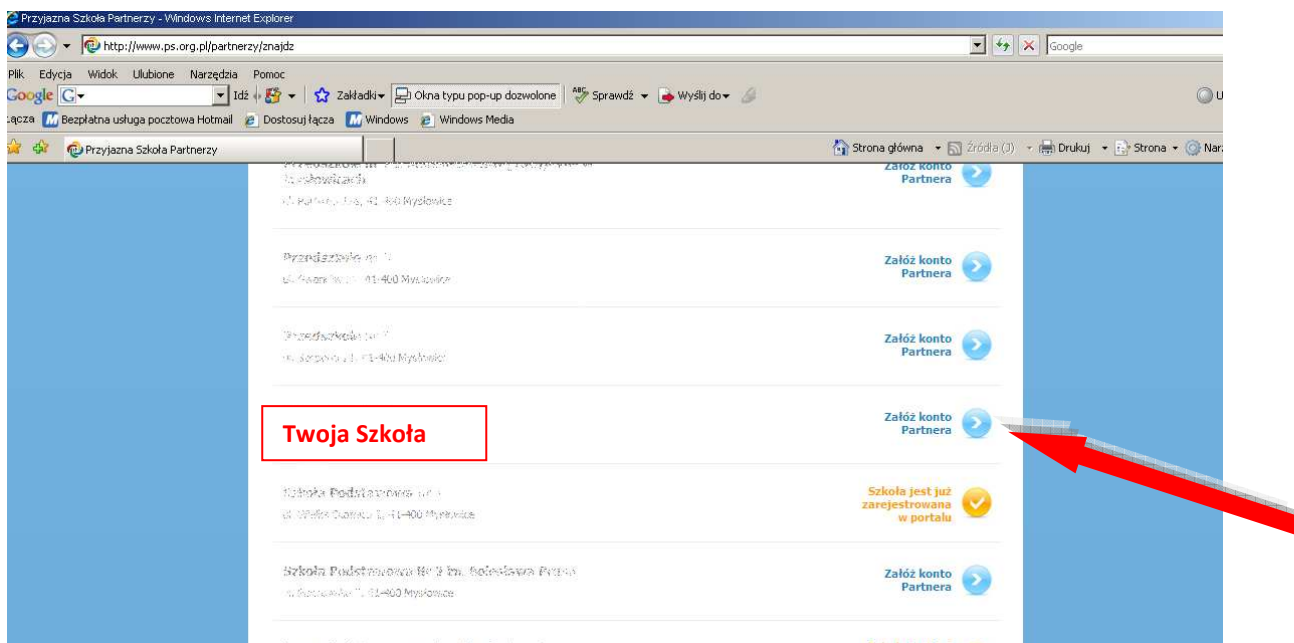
Przyjazna Szkoła Partnerzy - Windows Internet Explorer
http://www.ps.org.pl/partnerzy/znajdz
Google
Plik Edycja Widok Ulubione Narzędzia Pomoc
Google G Idź Zakładki Okna typu pop-up dozwolone Sprawdź Wyślij do
Łącza Bezpłatna usługa pocztowa Hotmail Dostosuj łącza Windows Windows Media
Przyjazna Szkoła Partnerzy
Strona główna Źródła (J) Drukuj Strona Narz

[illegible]
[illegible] 41-400 Mysłowice
Załóż konto Partnera

Przedszkole nr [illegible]
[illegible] 41-400 Mysłowice
Załóż konto Partnera

Przedszkole nr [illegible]
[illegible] 41-400 Mysłowice
Załóż konto Partnera

Twoja Szkoła
Załóż konto Partnera

Szkoła Podstawowa nr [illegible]
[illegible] 41-400 Mysłowice
Szkoła jest już zarejestrowana w portalu

Szkoła Podstawowa Nr 2 im. Bolesława Prusa
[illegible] 41-400 Mysłowice
Załóż konto Partnera